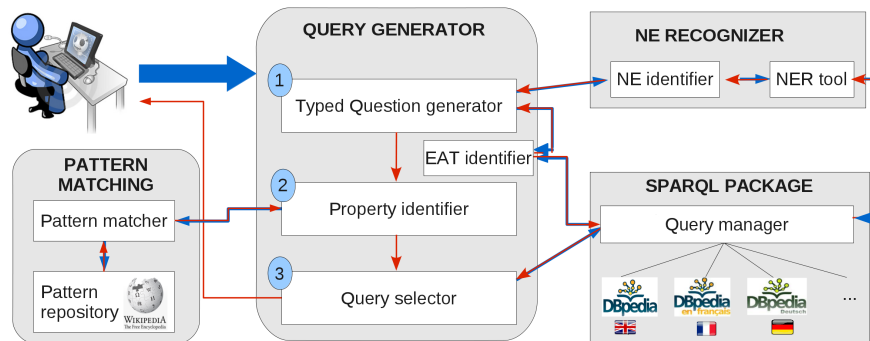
QUERY GENERATOR

1

Typed Question generator

EAT identifier

2

Property identifier

3

Query selector

NE RECOGNIZER

NE identifier

NER tool

PATTERN MATCHING

Pattern matcher

Pattern repository

WIKIPEDIA
The Free Encyclopedia

SPARQL PACKAGE

Query manager

DBpedia

DBpedia en français

DBpedia Deutsch

...